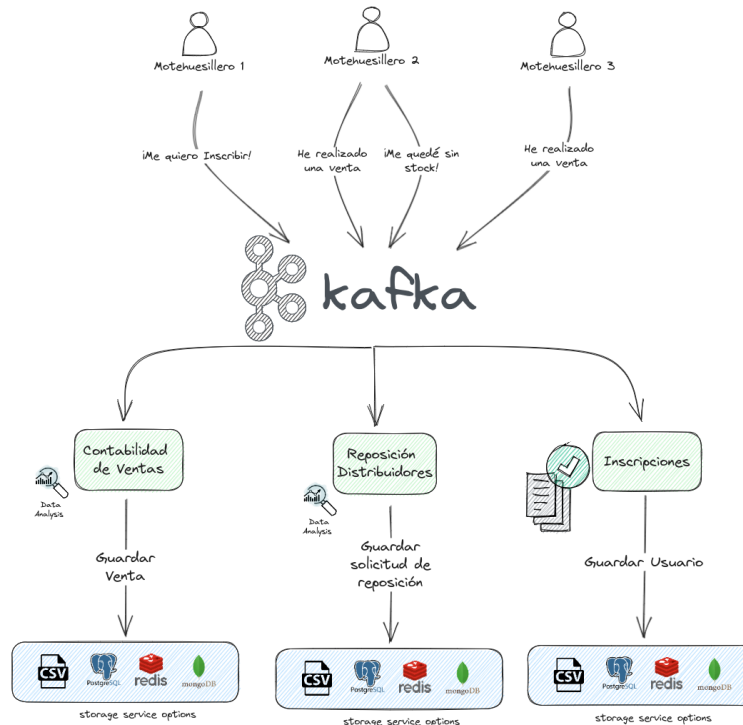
Motehuesillero 1

Motehuesillero 2

Motehuesillero 3

¡Me quiero Inscribir!

He realizado una venta

¡Me quedé sin stock!

He realizado una venta

kafka

Contabilidad de Ventas

Data Analysis

Reposición Distribuidores

Data Analysis

Inscripciones

Guardar Venta

Guardar solicitud de reposición

Guardar Usuario

CSV PostgreSQL redis mongoDB

storage service options

CSV PostgreSQL redis mongoDB

storage service options

CSV PostgreSQL redis mongoDB

storage service options